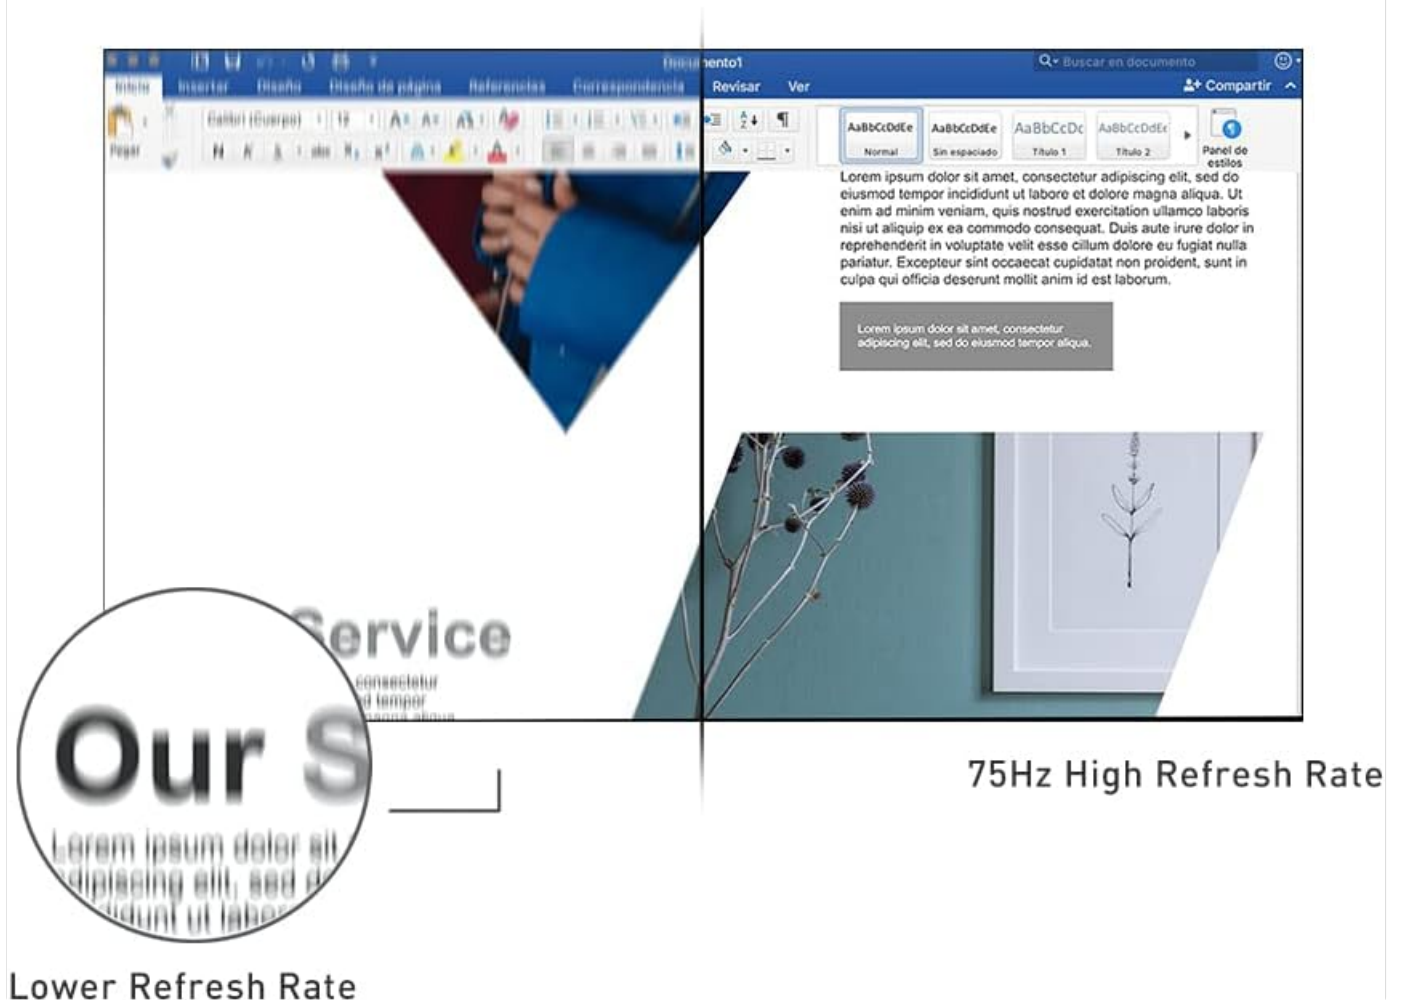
Documento1

Buscar en documento

Inicio Insertar Diseño Diseño de página Referencias Correspondencia Revisar Ver

Compartir

Pegar

Calibri (Cuerpo) 12

N K S abc

AaBbCcDdEe Normal

AaBbCcDdEe Sin espaciado

AaBbCcDc Título 1

AaBbCcDdEe Título 2

Panel de estilos

Lorem ipsum dolor sit amet, consectetur adipiscing elit, sed do eiusmod tempor incididunt ut labore et dolore magna aliqua. Ut enim ad minim veniam, quis nostrud exercitation ullamco laboris nisi ut aliquip ex ea commodo consequat. Duis aute irure dolor in reprehenderit in voluptate velit esse cillum dolore eu fugiat nulla pariatur. Excepteur sint occaecat cupidatat non proident, sunt in culpa qui officia deserunt mollit anim id est laborum.

Lorem ipsum dolor sit amet, consectetur adipiscing elit, sed do eiusmod tempor aliqua.

Service

consectetur
d tempor
magna aliqua

Our S

Lorem ipsum dolor sit
adipiscing elit, sed d
ncididunt ut labor

75Hz High Refresh Rate

Lower Refresh Rate